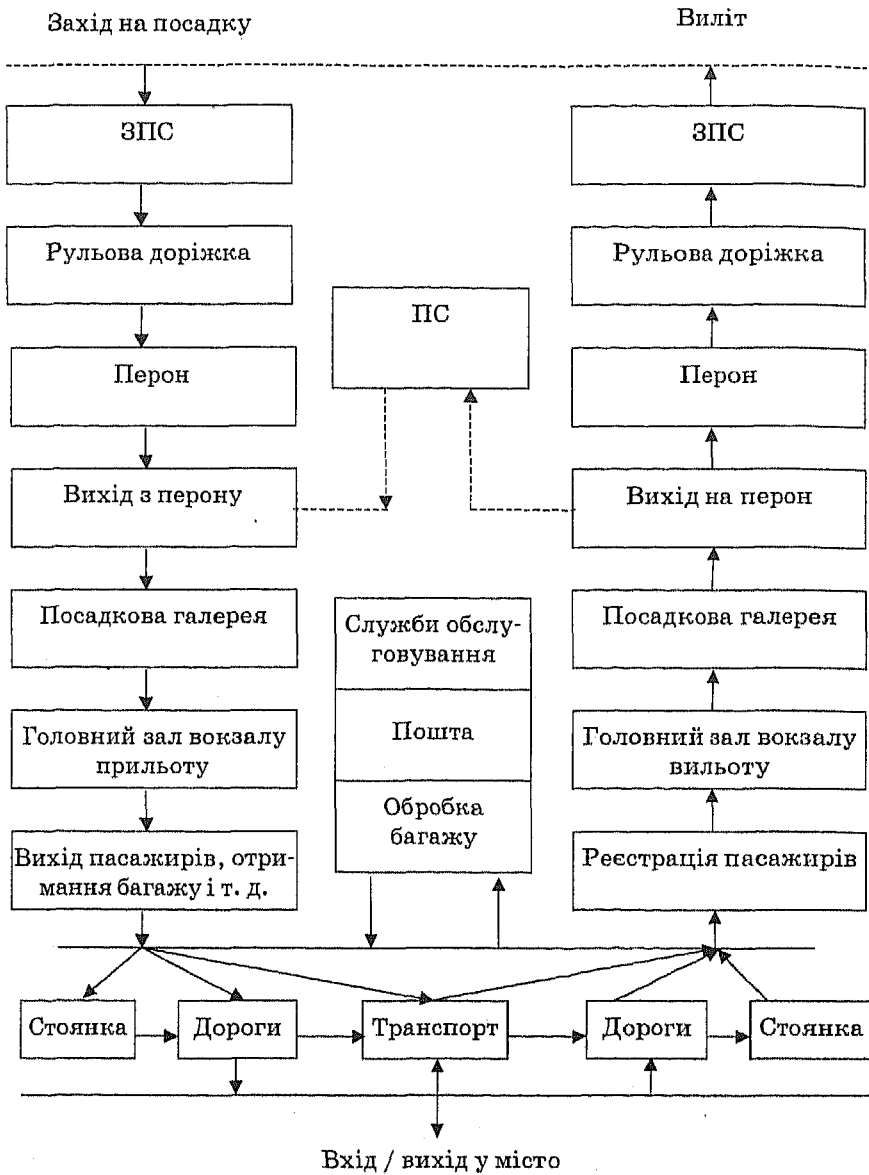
Захід на посадку

Виліт

ЗПС

Рульова доріжка

Перон

Вихід з перону

Посадкова галерея

Головний зал вокзалу прильоту

Вихід пасажирів, отримання багажу і т. д.

ПС

Служби обслуговування

Пошта

Обробка багажу

ЗПС

Рульова доріжка

Перон

Вихід на перон

Посадкова галерея

Головний зал вокзалу вильоту

Реєстрація пасажирів

Стоянка

Дороги

Транспорт

Дороги

Стоянка

Вхід / вихід у місто